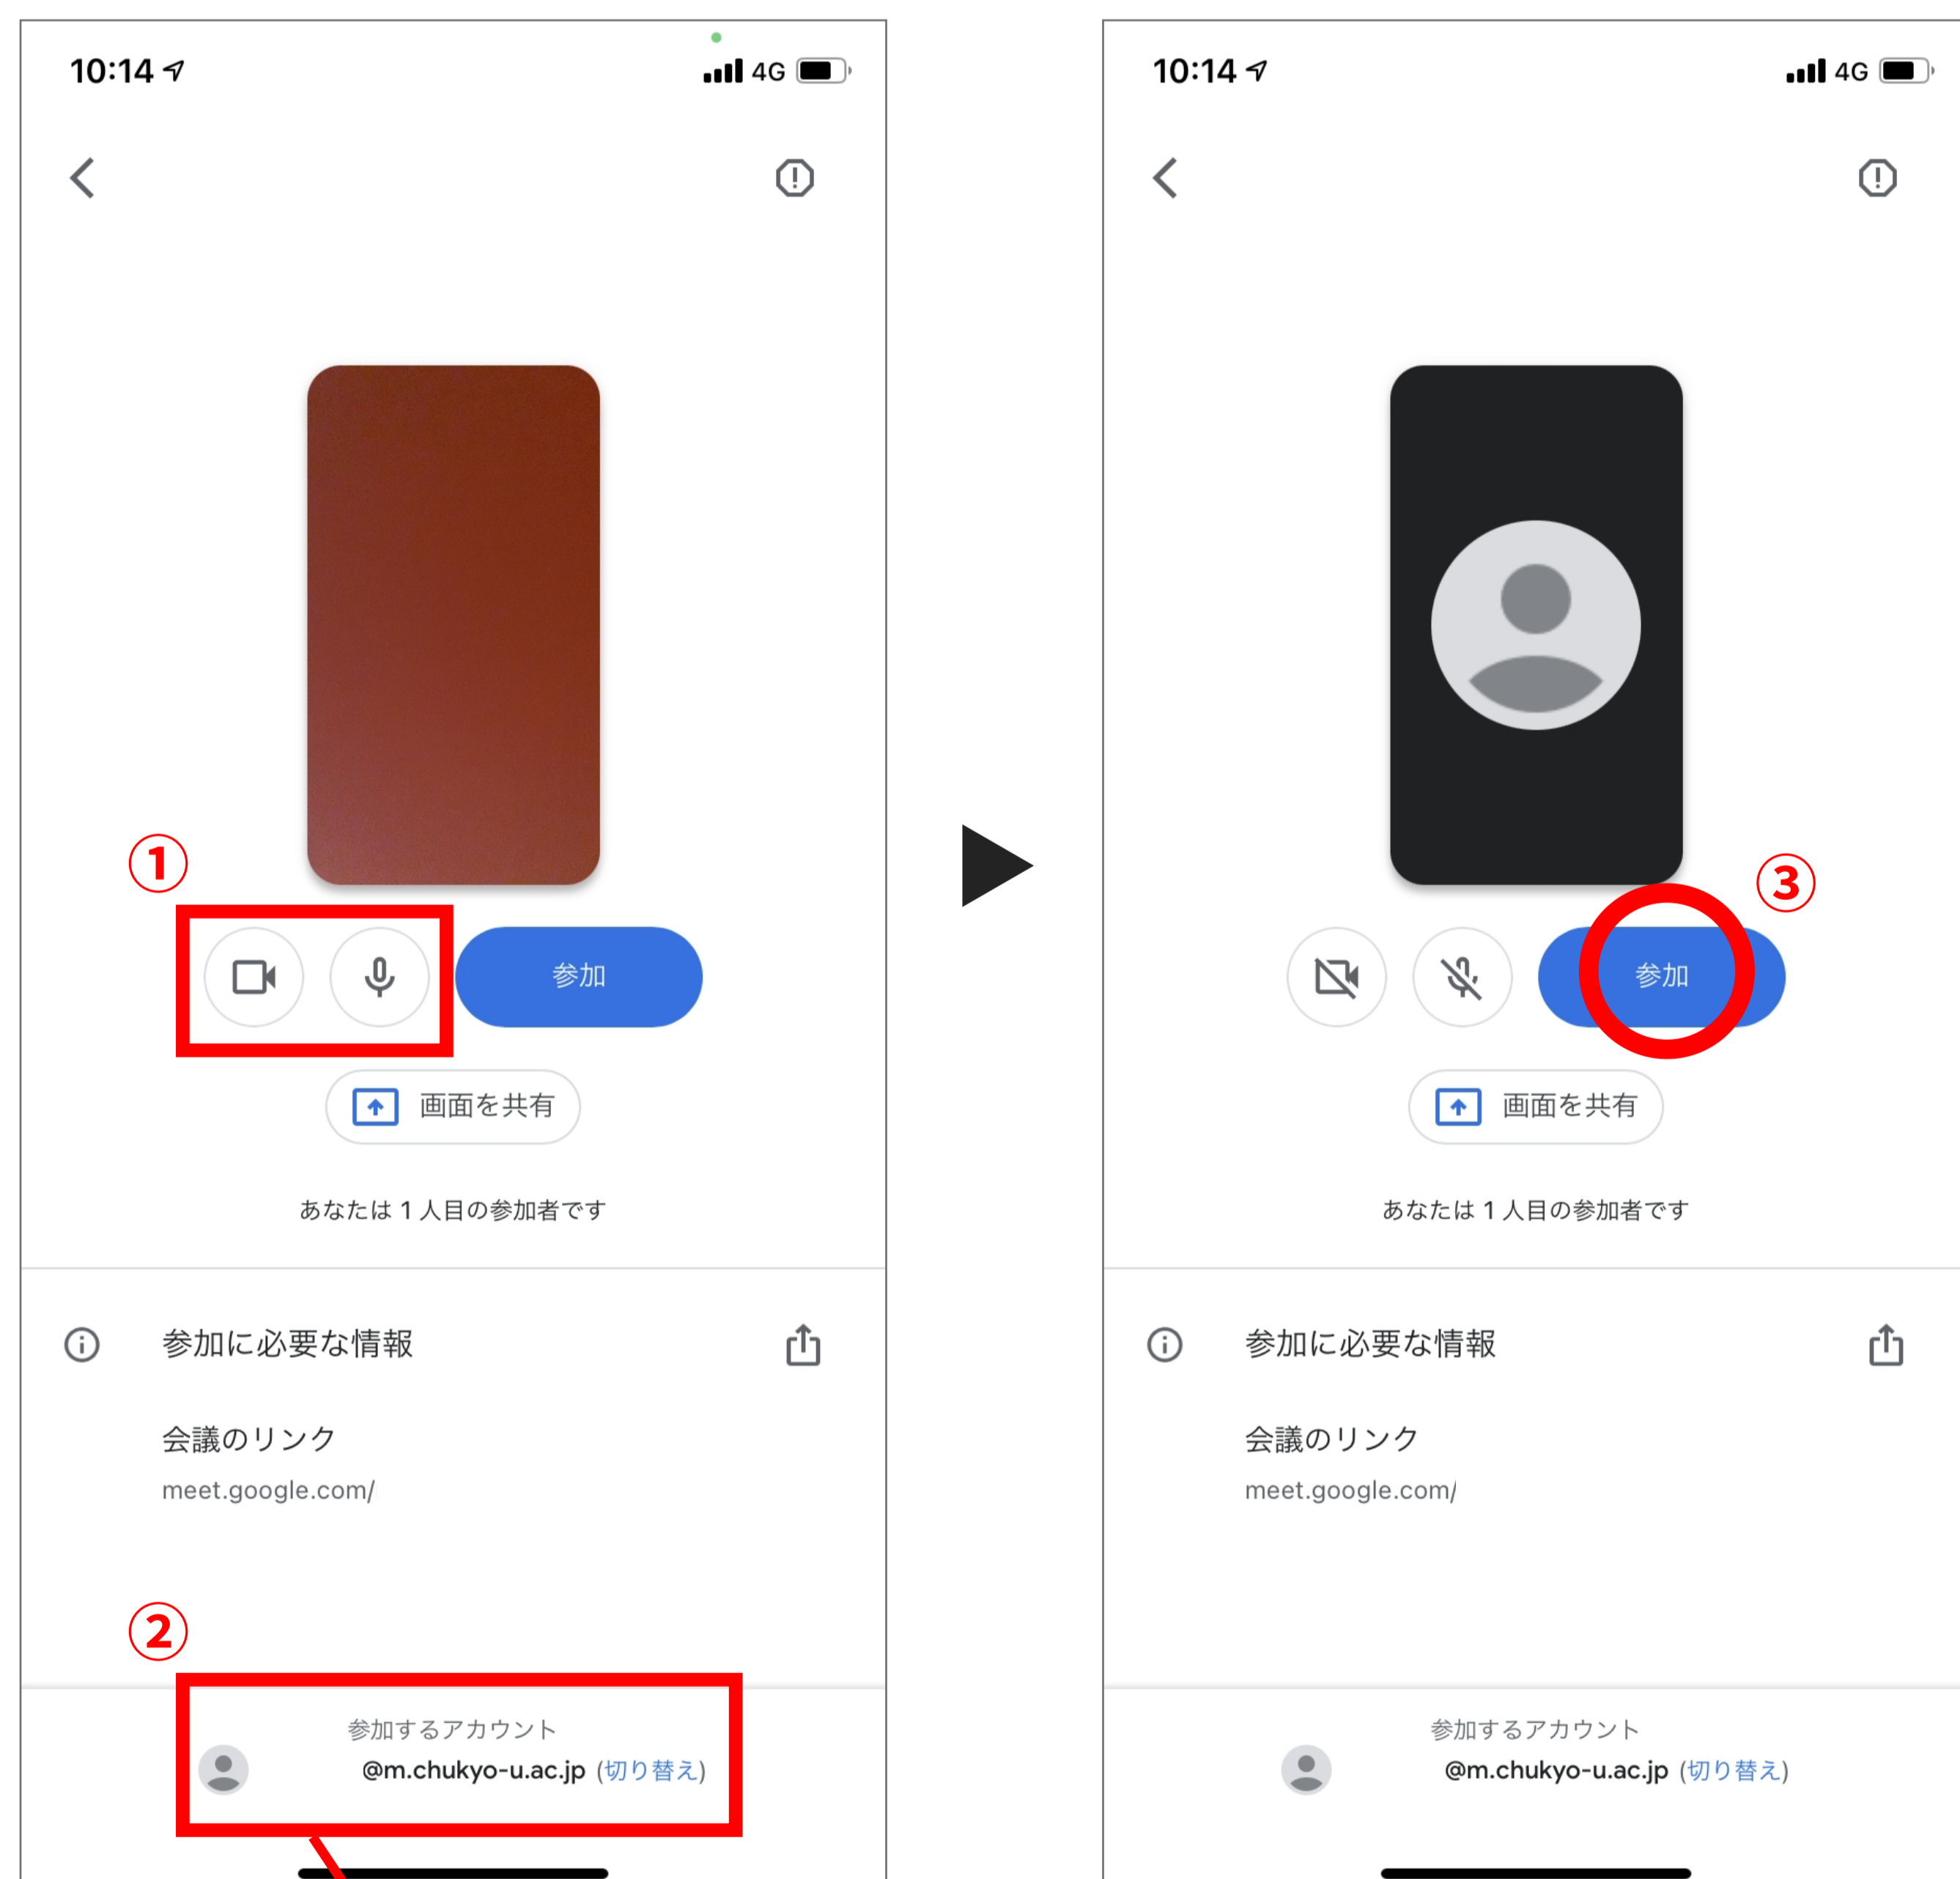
10:14 4G

①

参加

画面を共有

あなたは 1 人目の参加者です

参加に必要な情報

会議のリンク

meet.google.com/

②

参加するアカウント

@m.chukyo-u.ac.jp (切り替え)

10:14 4G

③

参加

画面を共有

あなたは 1 人目の参加者です

参加に必要な情報

会議のリンク

meet.google.com/

参加するアカウント

@m.chukyo-u.ac.jp (切り替え)